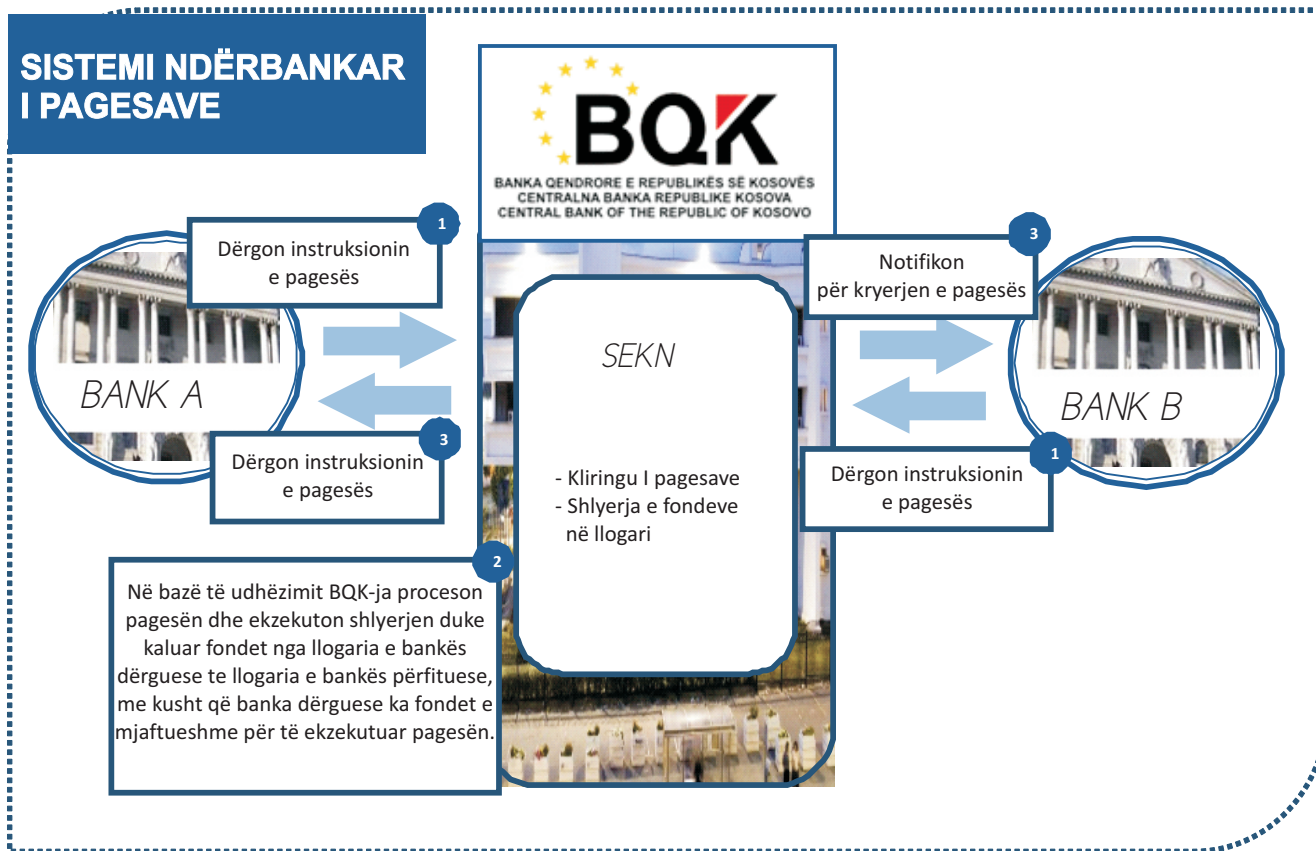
SISTEMI NDËRBANKAR I PAGESAVE

BQK
BANKA QENDRORE E REPUBLIKËS SË KOSOVËS
CENTRALNA BANKA REPUBLIKE KOSOVA
CENTRAL BANK OF THE REPUBLIC OF KOSOVO

1
Dërgon instruksionin e pagesës

BANK A

3
Dërgon instruksionin e pagesës

SEKN

- Kliringu I pagesave
- Shlyerja e fondeve në llogari

3
Notifikon për kryerjen e pagesës

BANK B

1
Dërgon instruksionin e pagesës

2
Në bazë të udhëzimit BQK-ja proceson pagesën dhe ekzekuton shlyerjen duke kaluar fondet nga llogaria e bankës dërguese te llogaria e bankës përfituese, me kusht që banka dërguese ka fondet e mjaftueshme për të ekzekutuar pagesën.